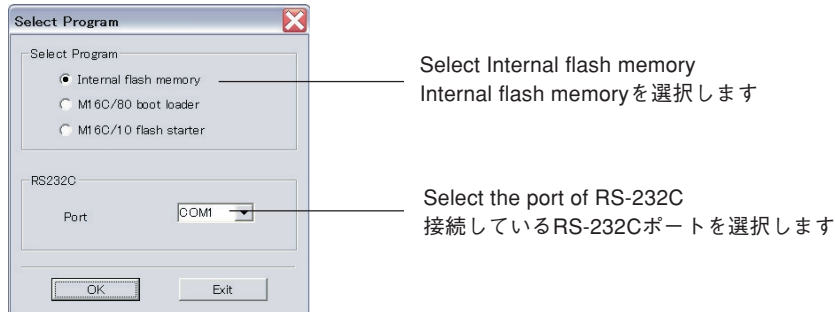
Select Program

Select Program

Internal flash memory

M16C/80 boot loader

M16C/10 flash starter

RS232C

Port

COM1

OK

Exit

Select Internal flash memory
Internal flash memoryを選択します

Select the port of RS-232C
接続しているRS-232Cポートを選択します